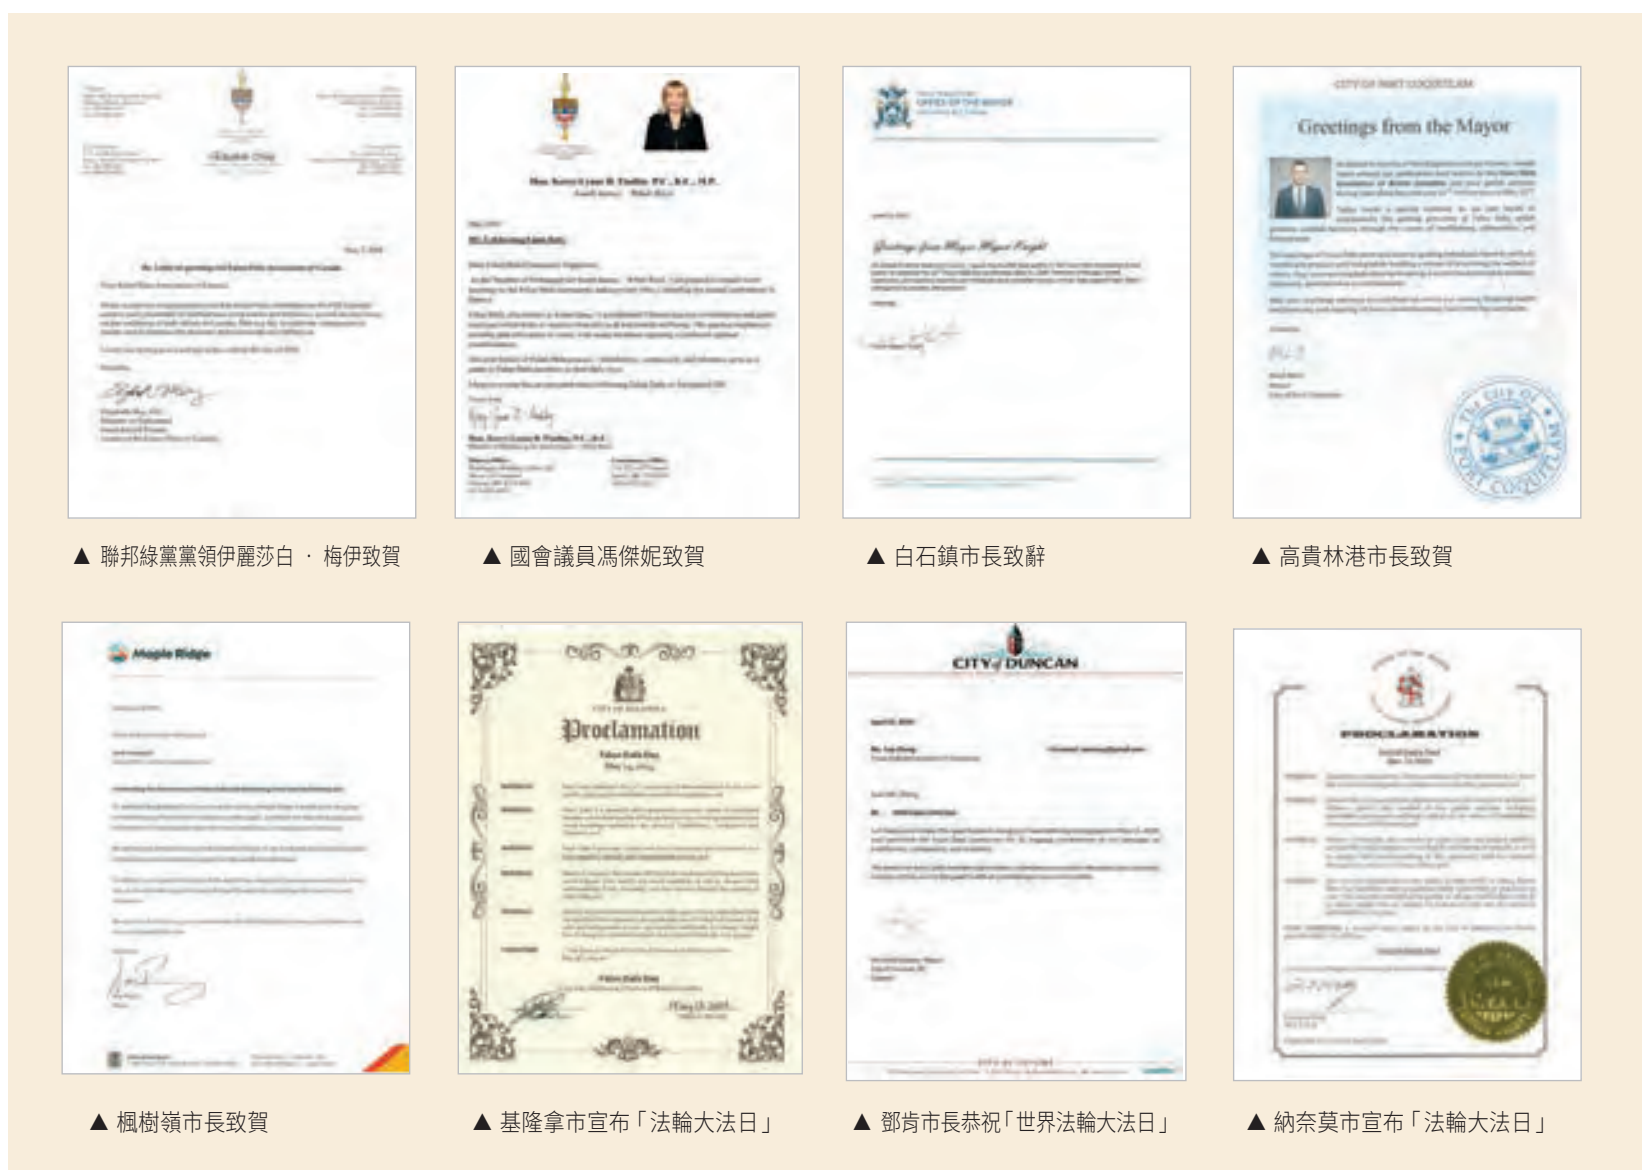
▲ 聯邦綠黨黨領伊麗莎白 · 梅伊致賀

▲ 國會議員馮傑妮致賀

OFFICE OF THE MAYOR

Greetings from Mayor Megan Knight

▲ 白石鎮市長致辭

CITY OF PORT COQUITLAM

Greetings from the Mayor

▲ 高貴林港市長致賀

Maple Ridge

▲ 楓樹嶺市長致賀

Proclamation

Falun Dafa Day

▲ 基隆拿市宣布「法輪大法日」

CITY of DUNCAN

▲ 鄧肯市長恭祝「世界法輪大法日」

PROCLAMATION

▲ 納奈莫市宣布「法輪大法日」